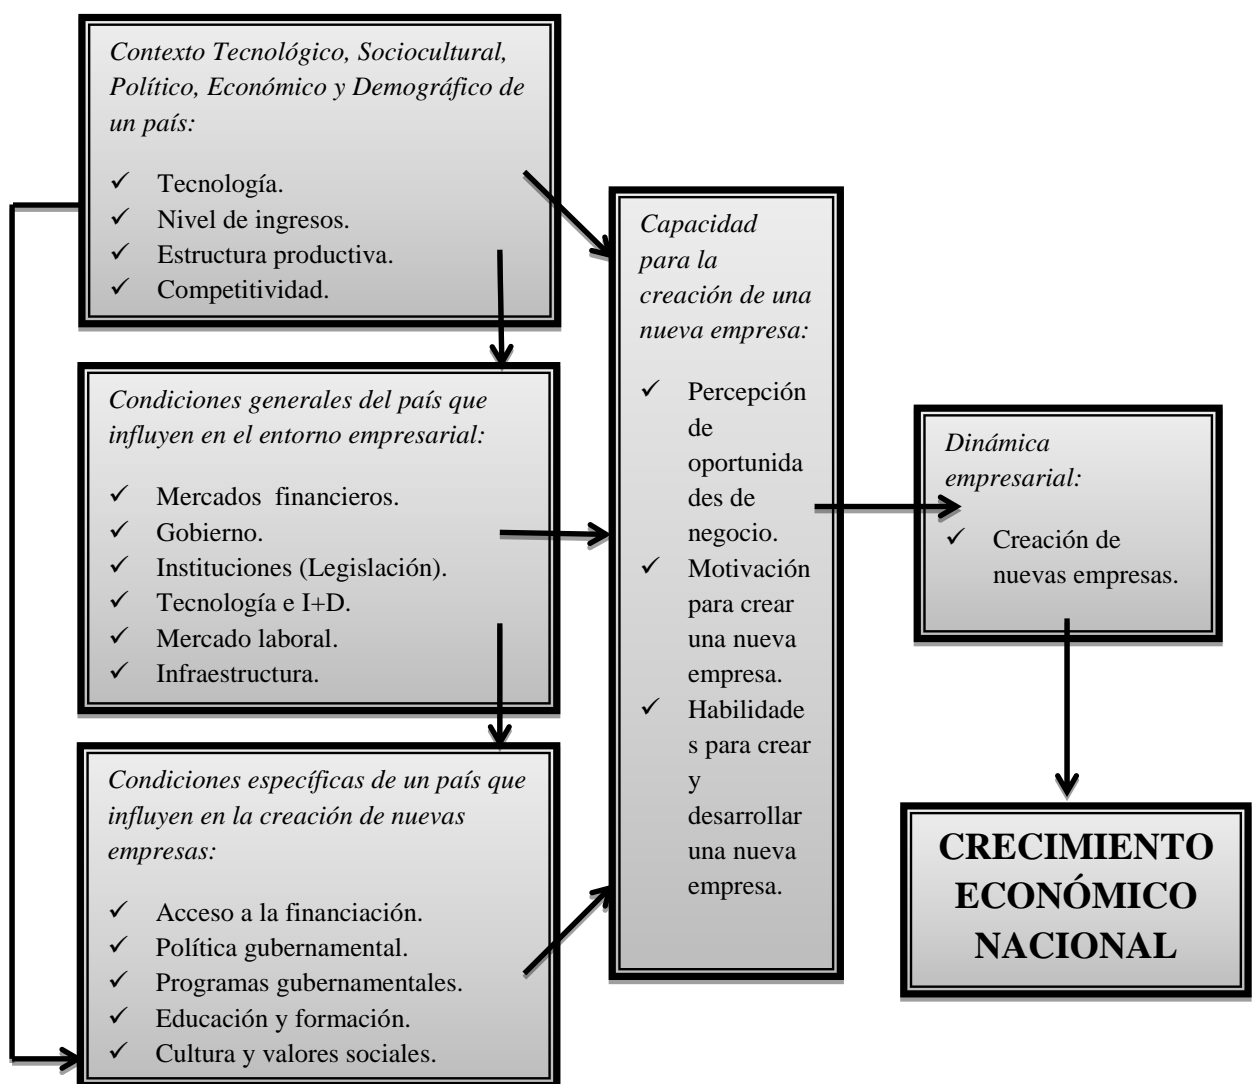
Contexto Tecnológico, Sociocultural, Político, Económico y Demográfico de un país:

✓ Tecnología.
✓ Nivel de ingresos.
✓ Estructura productiva.
✓ Competitividad.

Condiciones generales del país que influyen en el entorno empresarial:

✓ Mercados financieros.
✓ Gobierno.
✓ Instituciones (Legislación).
✓ Tecnología e I+D.
✓ Mercado laboral.
✓ Infraestructura.

Condiciones específicas de un país que influyen en la creación de nuevas empresas:

✓ Acceso a la financiación.
✓ Política gubernamental.
✓ Programas gubernamentales.
✓ Educación y formación.
✓ Cultura y valores sociales.

Capacidad para la creación de una nueva empresa:

✓ Percepción de oportunidades de negocio.
✓ Motivación para crear una nueva empresa.
✓ Habilidades para crear y desarrollar una nueva empresa.

Dinámica empresarial:

✓ Creación de nuevas empresas.

CRECIMIENTO ECONÓMICO NACIONAL